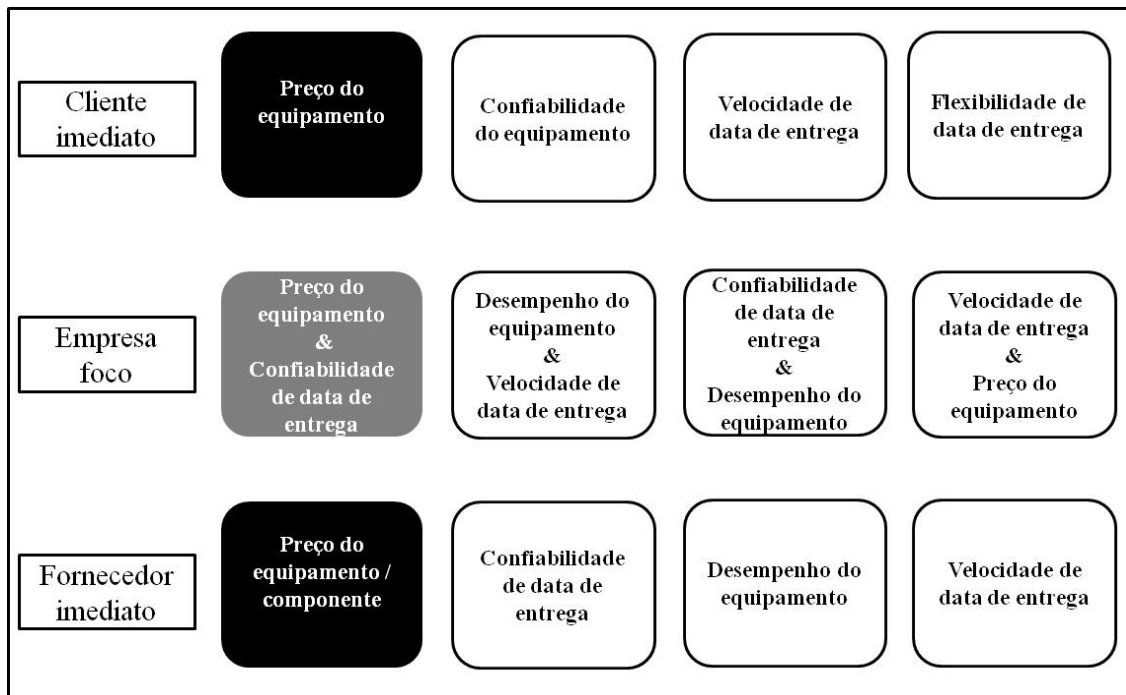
Cliente imediato

Preço do equipamento

Confiabilidade do equipamento

Velocidade de data de entrega

Flexibilidade de data de entrega

Empresa foco

Preço do equipamento & Confiabilidade de data de entrega

Desempenho do equipamento & Velocidade de data de entrega

Confiabilidade de data de entrega & Desempenho do equipamento

Velocidade de data de entrega & Preço do equipamento

Fornecedor imediato

Preço do equipamento / componente

Confiabilidade de data de entrega

Desempenho do equipamento

Velocidade de data de entrega